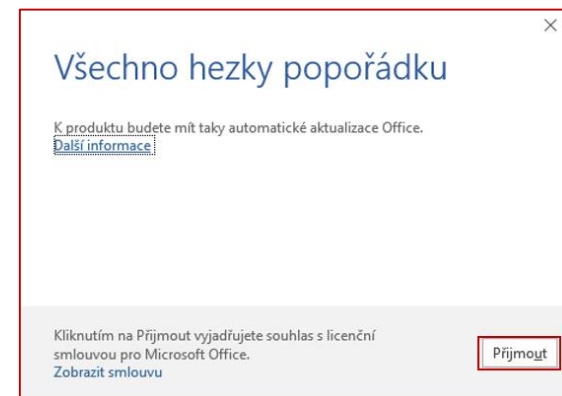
×

Všechno hezky popořádku

K produktu budete mít taky automatické aktualizace Office.
Další informace

Kliknutím na Přijmout vyjadřujete souhlas s licenční smlouvou pro Microsoft Office.
Zobrazit smlouvu

Přijmout